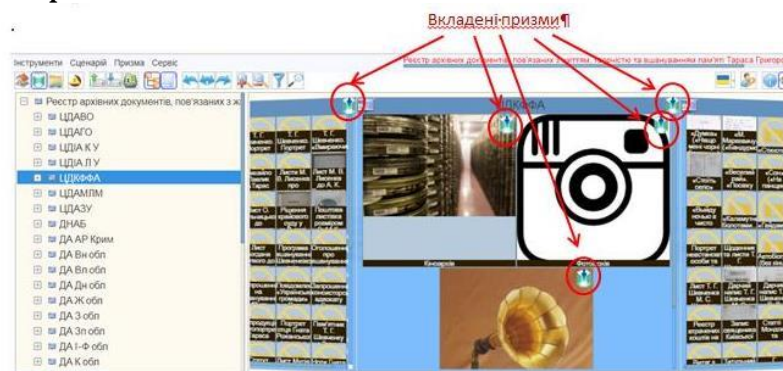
Вкладені призми¶

Інструменти Сценарій Призма Сервіс

Реєстр архівних документів, пов'язаних з життям, творчістю та вшануванням пам'яті Тараса Григор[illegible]

Реєстр архівних документів, пов'язаних з ж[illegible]
ЦДАВО
ЦДАГО
ЦДІА К У
ЦДІА Л У
ЦДКФФА
ЦДАМЛМ
ЦДАЗУ
ДНАБ
ДА АР Крим
ДА Вн обл
ДА Вл обл
ДА Дн обл
ДА Ж обл
ДА З обл
ДА Зп обл
ДА І-Ф обл
ДА К обл

ЦДКФФА

Кіносховище

Фотосховище

Т.Г. Шевченко Портрет
Т.Г. Шевченко
Т.Г. Шевченко
Лист М. Тарас
Лист М. В. Лисенка до
Лист М. В. Лисенка до А. К.
Лист О. Лисенко ім'я
Рішення крайового
Постанова листка розвиток
Лист Програма
Програма вшанування
Оголошення про
Портрет невстановленої особи
Щоденник та листи Т. Г.
Лист Т. Г. Шевченка М. С.
Запис Т. Г. Шевченка
Реєстр архівних
Запис посвідки
Портрет Ганни
Пам'ятник Т. Г. Шевченку
«Думка» «М. Шевченко
«Сліпі» «Сон»
«Соте посл»
«Вибір
«Каземати» «Катерина»
«Лілея»